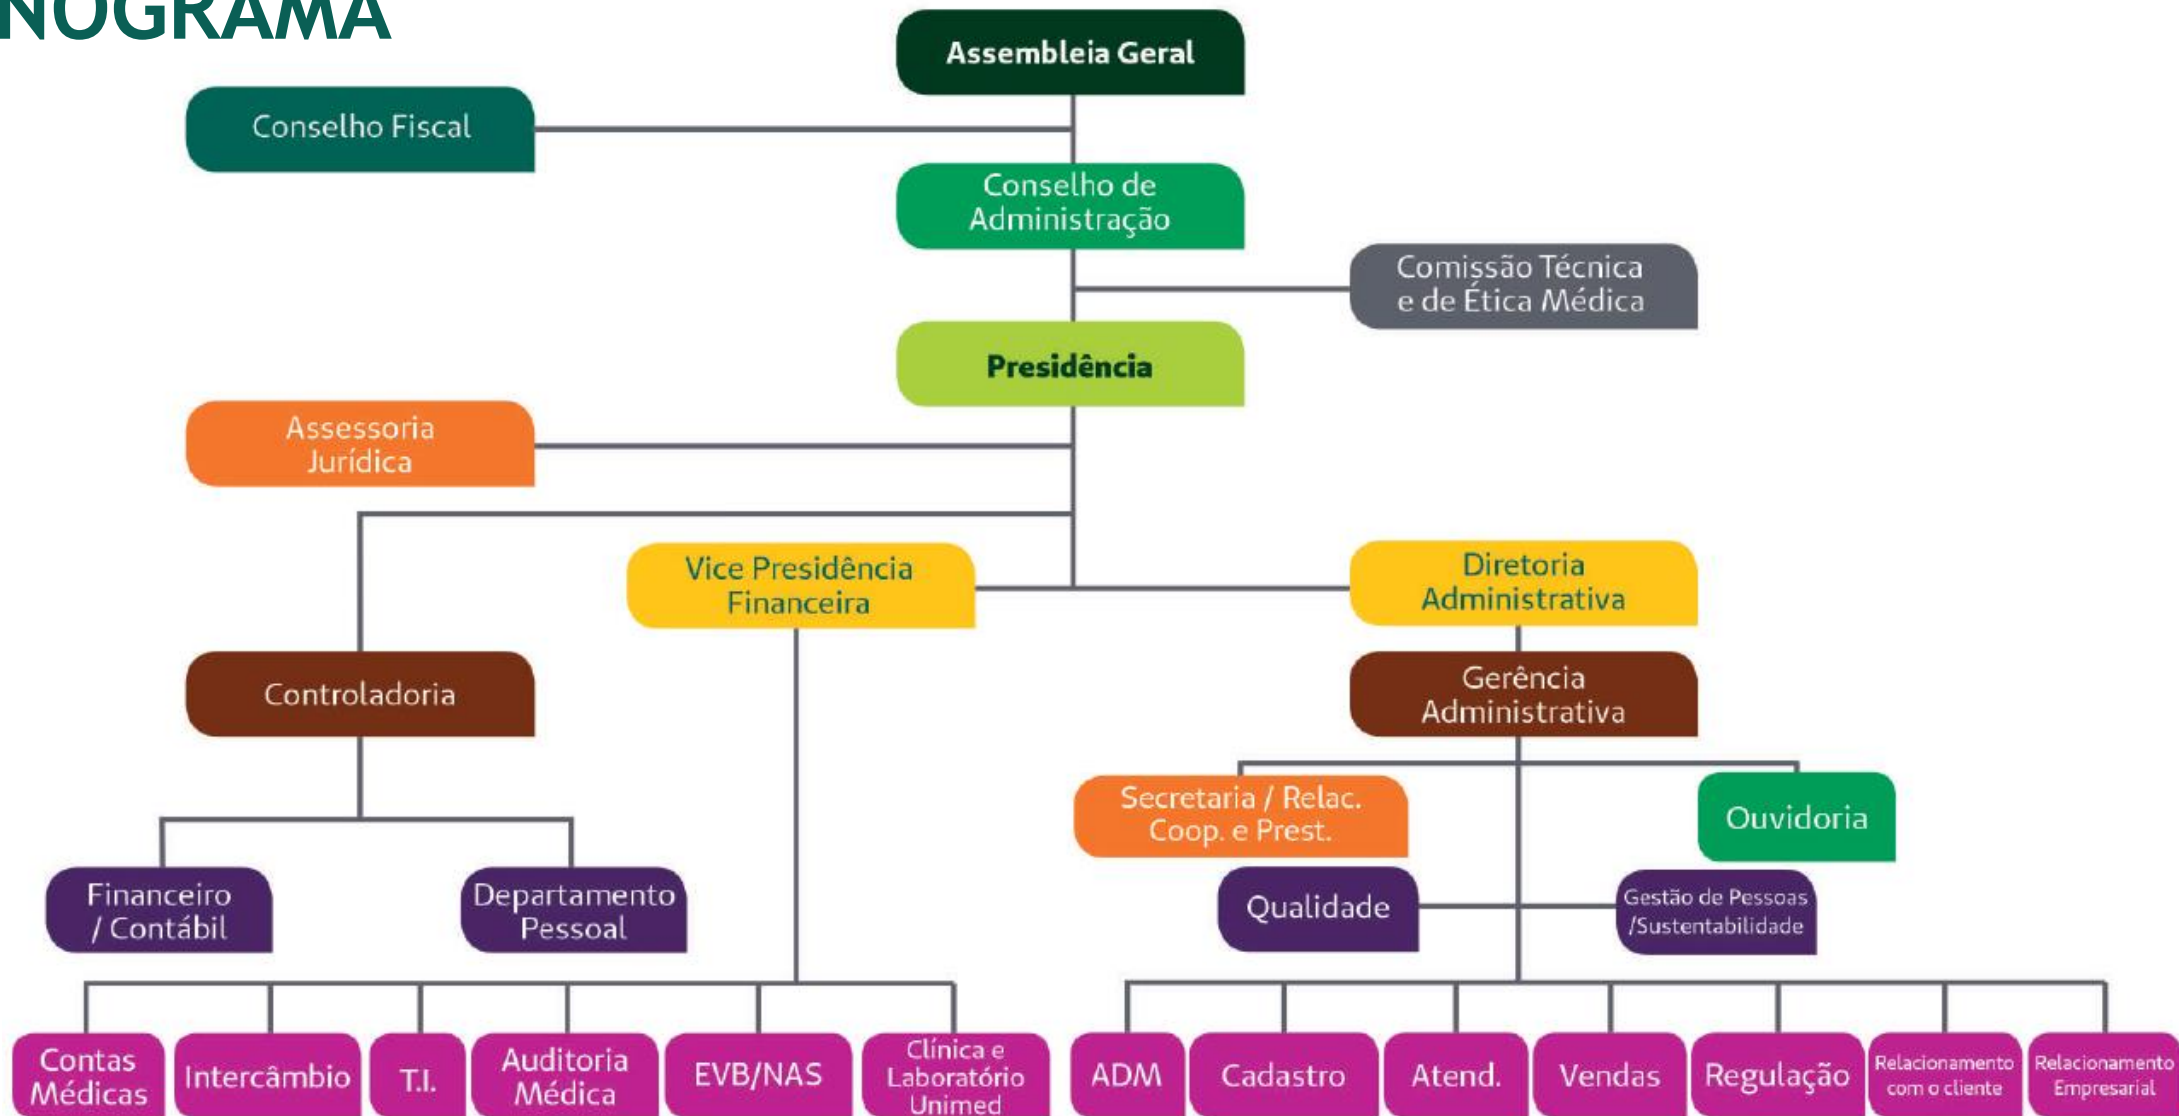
NOGRAMA

Assembleia Geral

Conselho Fiscal

Conselho de Administração

Comissão Técnica e de Ética Médica

Presidência

Assessoria Jurídica

Vice Presidência Financeira

Diretoria Administrativa

Controladoria

Gerência Administrativa

Secretaria / Relac. Coop. e Prest.

Ouvidoria

Financeiro / Contábil

Departamento Pessoal

Qualidade

Gestão de Pessoas /Sustentabilidade

Contas Médicas

Intercâmbio

T.I.

Auditoria Médica

EVB/NAS

Clínica e Laboratório Unimed

ADM

Cadastro

Atend.

Vendas

Regulação

Relacionamento com o cliente

Relacionamento Empresarial